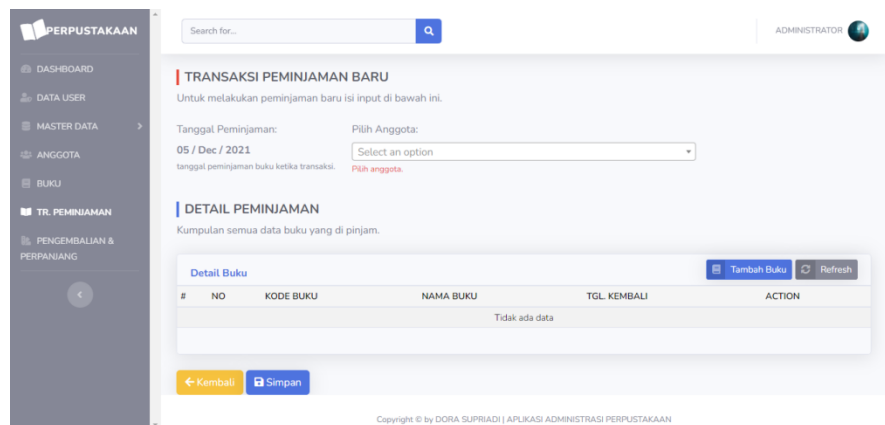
PERPUSTAKAAN

DASHBOARD
DATA USER
MASTER DATA
ANGGOTA
BUKU
TR. PEMINJAMAN
PENGEMBALIAN & PERPANJANG

Search for...

ADMINISTRATOR

TRANSAKSI PEMINJAMAN BARU

Untuk melakukan peminjaman baru isi input di bawah ini.

Tanggal Peminjaman:
05 / Dec / 2021
tanggal peminjaman buku ketika transaksi.

Pilih Anggota:
Select an option
Pilih anggota.

DETAIL PEMINJAMAN

Kumpulan semua data buku yang di pinjam.

Detail Buku

Tambah Buku
Refresh

| # | NO | KODE BUKU | NAMA BUKU | TGL. KEMBALI | ACTION |
|---|---|---|---|---|---|
| Tidak ada data | | | | | |

← Kembali
Simpan

Copyright © by DORA SUPRIADI | APLIKASI ADMINISTRASI PERPUSTAKAAN